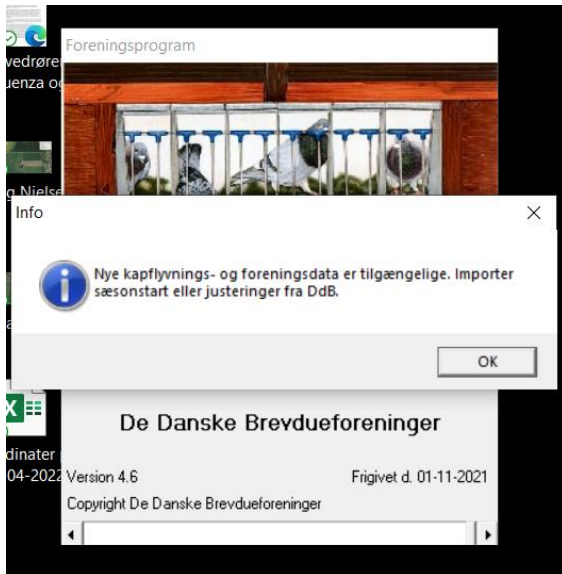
vedrøre
uenza o

g Nielse

dinater
04-2022

Foreningsprogram

Info

Nye kapflyvnings- og foreningsdata er tilgængelige. Importer sæsonstart eller justeringer fra DdB.

OK

De Danske Brevdueforeninger

Version 4.6

Frigivet d. 01-11-2021

Copyright De Danske Brevdueforeninger